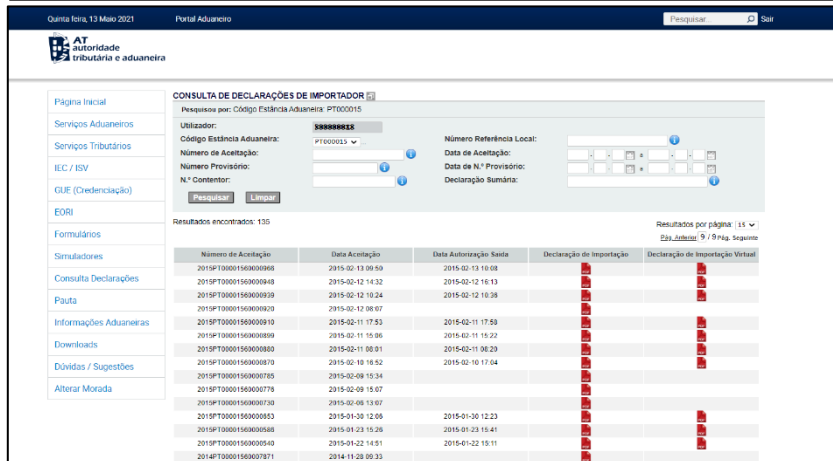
Quinta feira, 13 Maio 2021 Portal Aduaneiro Pesquisar... Sair

AT autoridade tributária e aduaneira

Página Inicial
Serviços Aduaneiros
Serviços Tributários
IEC / ISV
GUE (Credenciação)
EORI
Formulários
Simuladores
Consulta Declarações
Pauta
Informações Aduaneiras
Downloads
Dúvidas / Sugestões
Alterar Morada

CONSULTA DE DECLARAÇÕES DE IMPORTADOR

Pesquisou por: Código Estância Aduaneira: PT000015

Utilizador: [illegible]
Código Estância Aduaneira: PT000015
Número Referência Local:
Número de Aceitação:
Data de Aceitação:
Número Provisório:
Data de N.º Provisório:
N.º Contentor:
Declaração Sumária:

Pesquisar Limpar

Resultados encontrados: 135

Resultados por página: 15
Pág. Anterior 9 / 9 Pág. Seguinte

| Número de Aceitação | Data Aceitação | Data Autorização Saída | Declaração de Importação | Declaração de Importação Virtual |
|---|---|---|---|---|
| 2015PT00001560000968 | 2015-02-13 09:59 | 2015-02-13 10:08 | | |
| 2015PT00001560000948 | 2015-02-12 14:32 | 2015-02-12 16:13 | | |
| 2015PT00001560000939 | 2015-02-12 10:24 | 2015-02-12 10:36 | | |
| 2015PT00001560000920 | 2015-02-12 08:07 | | | |
| 2015PT00001560000910 | 2015-02-11 17:53 | 2015-02-11 17:58 | | |
| 2015PT00001560000899 | 2015-02-11 15:06 | 2015-02-11 15:22 | | |
| 2015PT00001560000880 | 2015-02-11 08:01 | 2015-02-11 08:20 | | |
| 2015PT00001560000870 | 2015-02-10 16:52 | 2015-02-10 17:04 | | |
| 2015PT00001560000785 | 2015-02-09 15:34 | | | |
| 2015PT00001560000776 | 2015-02-09 15:07 | | | |
| 2015PT00001560000730 | 2015-02-06 13:07 | | | |
| 2015PT00001560000653 | 2015-01-30 12:06 | 2015-01-30 12:23 | | |
| 2015PT00001560000588 | 2015-01-23 15:26 | 2015-01-23 15:41 | | |
| 2015PT00001560000540 | 2015-01-22 14:51 | 2015-01-22 15:11 | | |
| 2014PT00001560007871 | 2014-11-28 09:33 | | | |